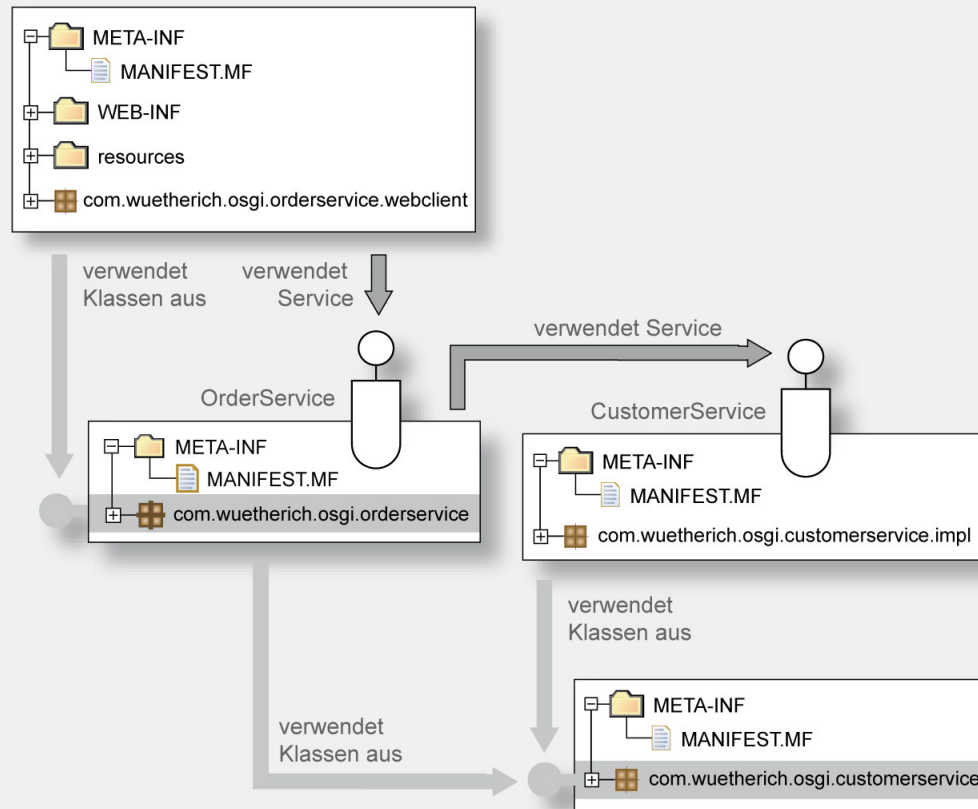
META-INF
MANIFEST.MF
WEB-INF
resources
com.wuetherich.osgi.orderservice.webclient

verwendet Klassen aus

verwendet Service

verwendet Service

OrderService

META-INF
MANIFEST.MF
com.wuetherich.osgi.orderservice

CustomerService

META-INF
MANIFEST.MF
com.wuetherich.osgi.customerservice.impl

verwendet Klassen aus

verwendet Klassen aus

META-INF
MANIFEST.MF
com.wuetherich.osgi.customerservice